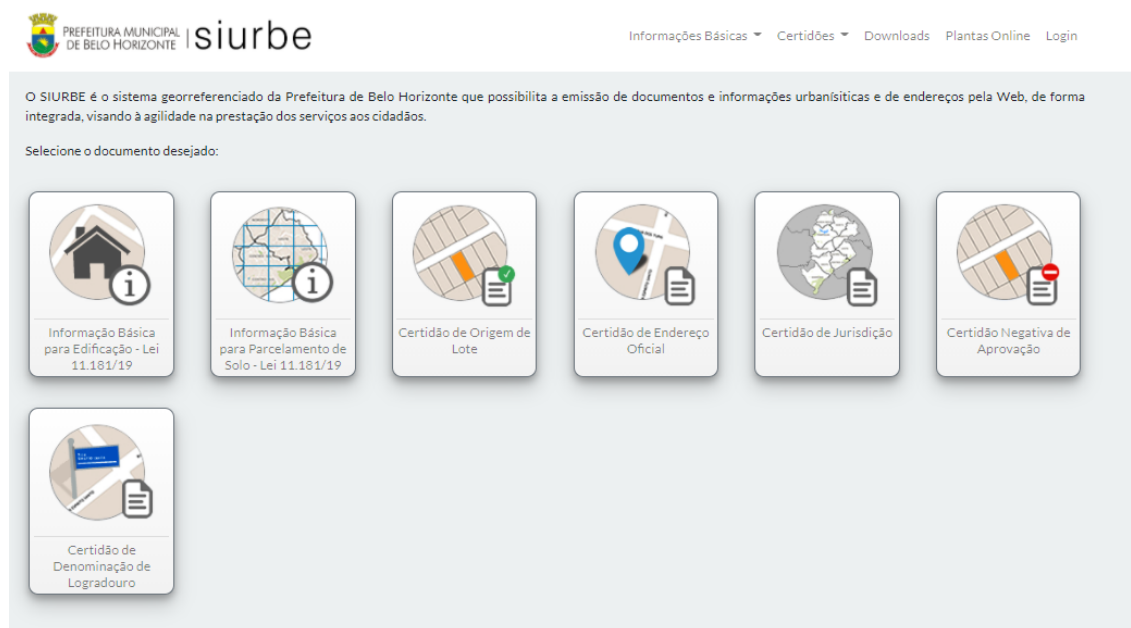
PREFEITURA MUNICIPAL DE BELO HORIZONTE | siurbe

Informações Básicas Certidões Downloads Plantas Online Login

O SIURBE é o sistema georreferenciado da Prefeitura de Belo Horizonte que possibilita a emissão de documentos e informações urbanísiticas e de endereços pela Web, de forma integrada, visando à agilidade na prestação dos serviços aos cidadãos.

Selecione o documento desejado:

Informação Básica para Edificação - Lei 11.181/19

Informação Básica para Parcelamento de Solo - Lei 11.181/19

Certidão de Origem de Lote

Certidão de Endereço Oficial

Certidão de Jurisdição

Certidão Negativa de Aprovação

Certidão de Denominação de Logradouro